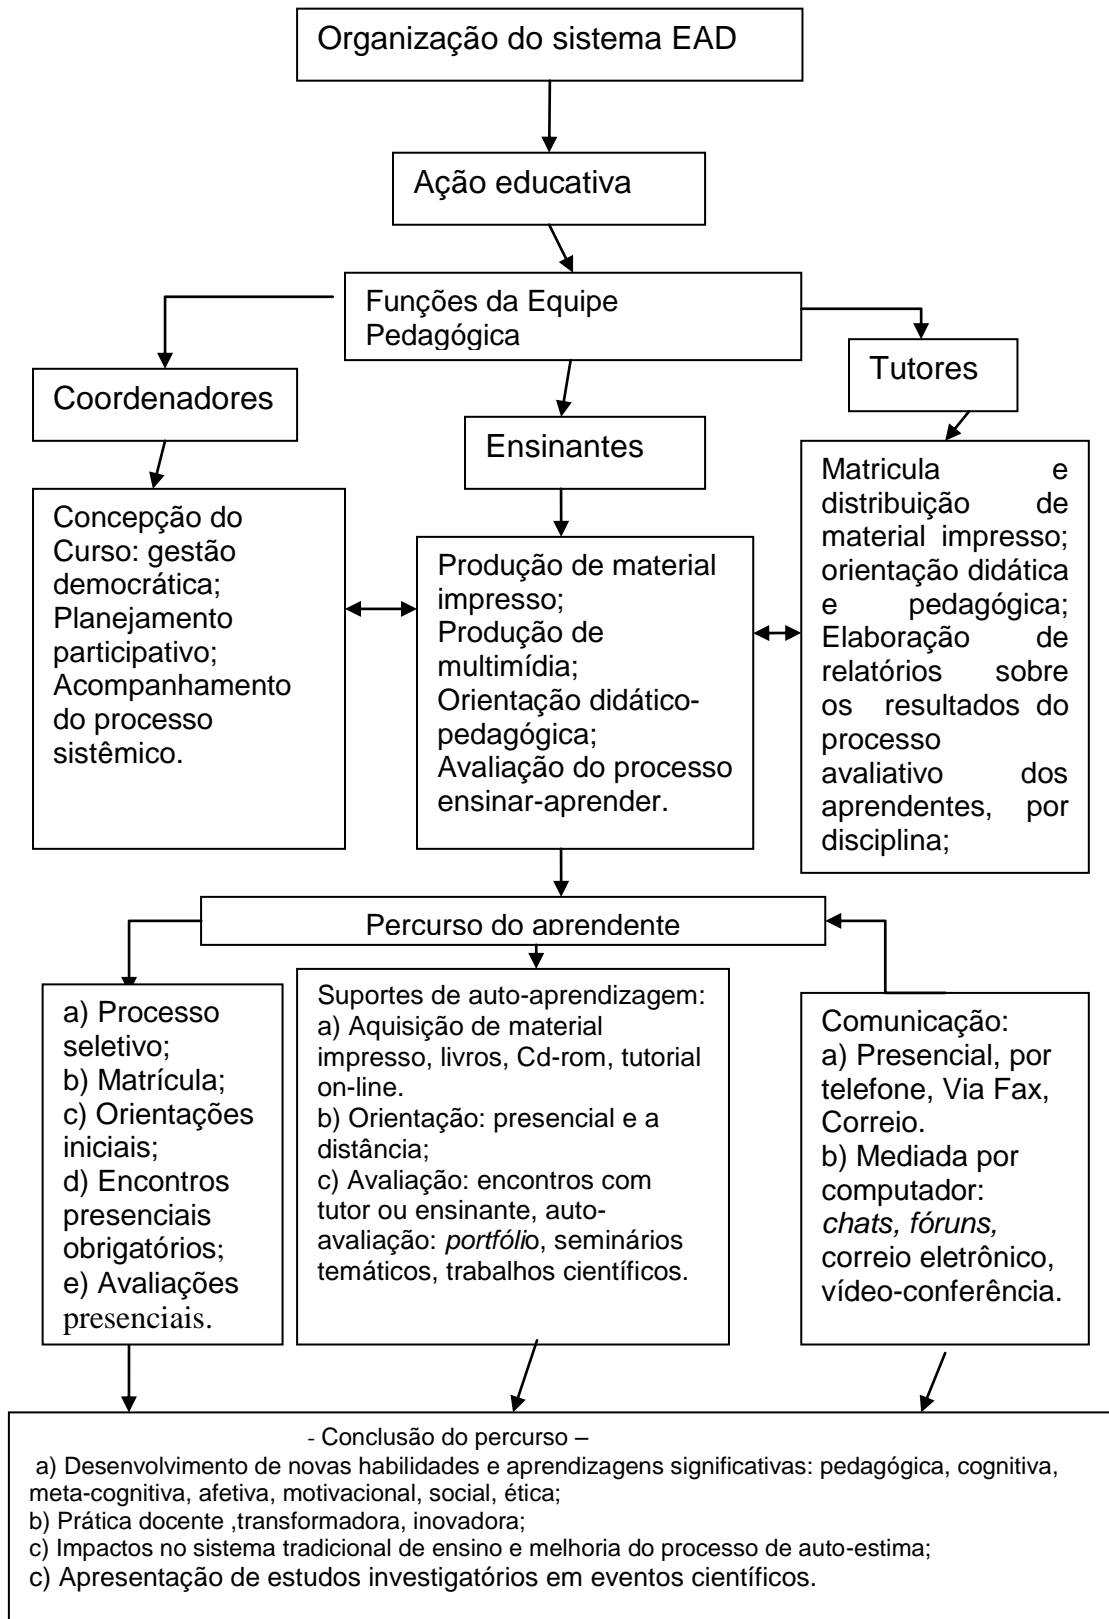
Organização do sistema EAD

Ação educativa

Funções da Equipe Pedagógica

Coordenadores

Ensinantes

Tutores

Concepção do Curso: gestão democrática; Planejamento participativo; Acompanhamento do processo sistêmico.

Produção de material impresso; Produção de multimídia; Orientação didático-pedagógica; Avaliação do processo ensinar-aprender.

Matricula e distribuição de material impresso; orientação didática e pedagógica; Elaboração de relatórios sobre os resultados do processo avaliativo dos aprendentes, por disciplina;

Percurso do aprendente

a) Processo seletivo;
b) Matrícula;
c) Orientações iniciais;
d) Encontros presenciais obrigatórios;
e) Avaliações presenciais.

Suportes de auto-aprendizagem:
a) Aquisição de material impresso, livros, Cd-rom, tutorial on-line.
b) Orientação: presencial e a distância;
c) Avaliação: encontros com tutor ou ensinante, auto-avaliação: *portfólio*, seminários temáticos, trabalhos científicos.

Comunicação:
a) Presencial, por telefone, Via Fax, Correio.
b) Mediada por computador: *chats, fóruns,* correio eletrônico, vídeo-conferência.

- Conclusão do percurso –
a) Desenvolvimento de novas habilidades e aprendizagens significativas: pedagógica, cognitiva, meta-cognitiva, afetiva, motivacional, social, ética;
b) Prática docente ,transformadora, inovadora;
c) Impactos no sistema tradicional de ensino e melhoria do processo de auto-estima;
c) Apresentação de estudos investigatórios em eventos científicos.